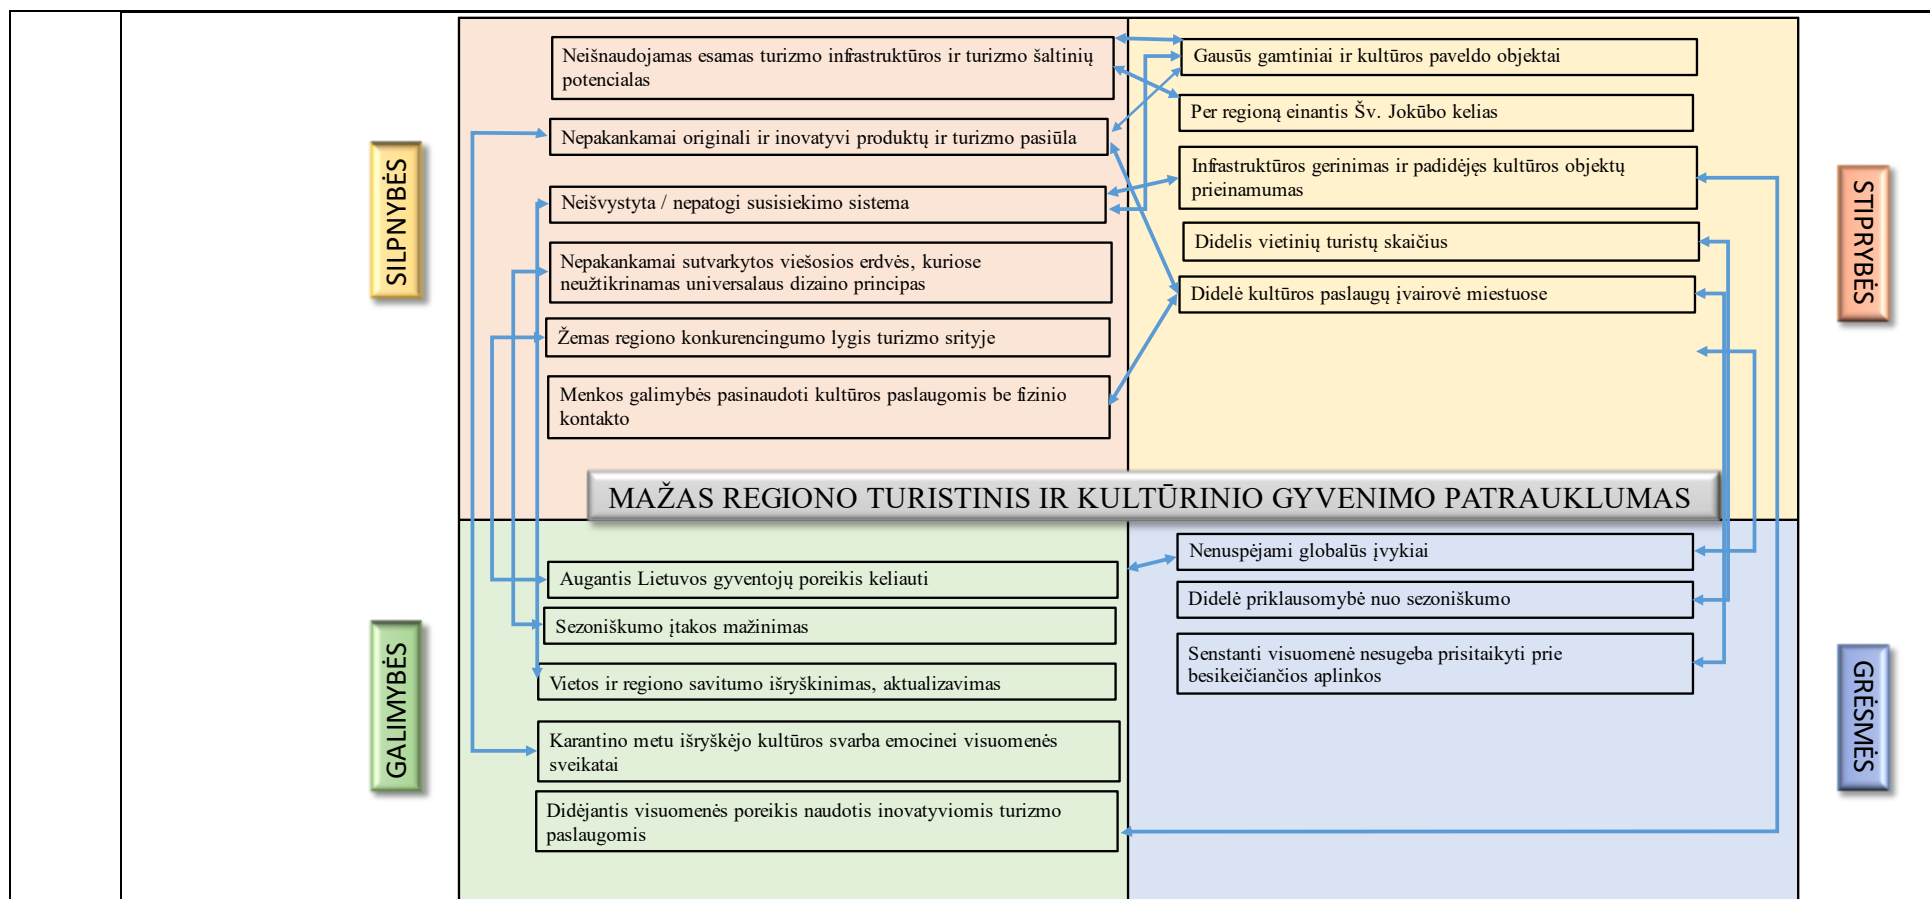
SILPNYBĖS

Neišnaudojamas esamas turizmo infrastruktūros ir turizmo šaltinių potencialas

Nepakankamai originali ir inovatyvi produktų ir turizmo pasiūla

Neišvystyta / nepatogi susisiekimo sistema

Nepakankamai sutvarkytos viešosios erdvės, kuriose neužtikrinamas universalaus dizaino principas

Žemas regiono konkurencingumo lygis turizmo srityje

Menkos galimybės pasinaudoti kultūros paslaugomis be fizinio kontakto

STIPRYBĖS

Gausūs gamtiniai ir kultūros paveldo objektai

Per regioną einantis Šv. Jokūbo kelias

Infrastruktūros gerinimas ir padidėjęs kultūros objektų prieinamumas

Didelis vietinių turistų skaičius

Didelė kultūros paslaugų įvairovė miestuose

MAŽAS REGIONO TURISTINIS IR KULTŪRINIO GYVENIMO PATRAUKLUMAS

GALIMYBĖS

Augantis Lietuvos gyventojų poreikis keliauti

Sezoniškumo įtakos mažinimas

Vietos ir regiono savitumo išryškinimas, aktualizavimas

Karantino metu išryškėjo kultūros svarba emocinei visuomenės sveikatai

Didėjantis visuomenės poreikis naudotis inovatyviomis turizmo paslaugomis

GRĖSMĖS

Nenuspėjami globalūs įvykiai

Didelė priklausomybė nuo sezoniškumo

Senstanti visuomenė nesugeba prisitaikyti prie besikeičiančios aplinkos